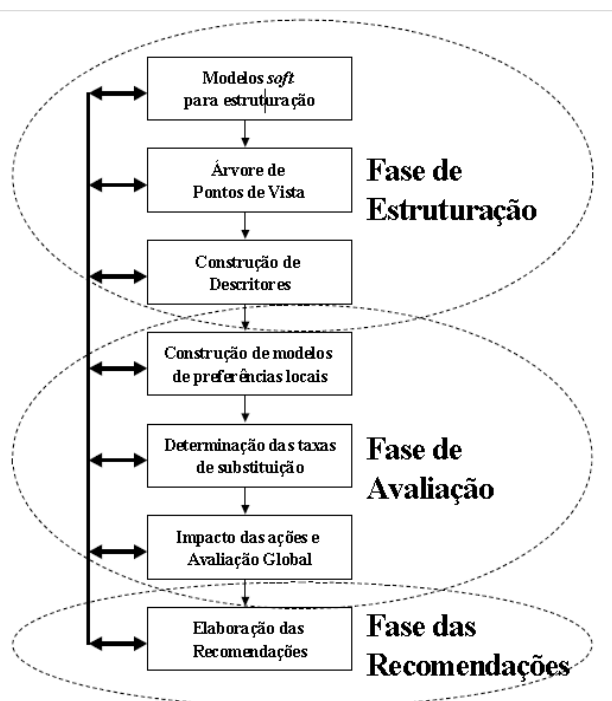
Modelos *soft* para estruturação

Árvore de Pontos de Vista

Fase de Estruturação

Construção de Descritores

Construção de modelos de preferências locais

Determinação das taxas de substituição

Fase de Avaliação

Impacto das ações e Avaliação Global

Elaboração das Recomendações

Fase das Recomendações